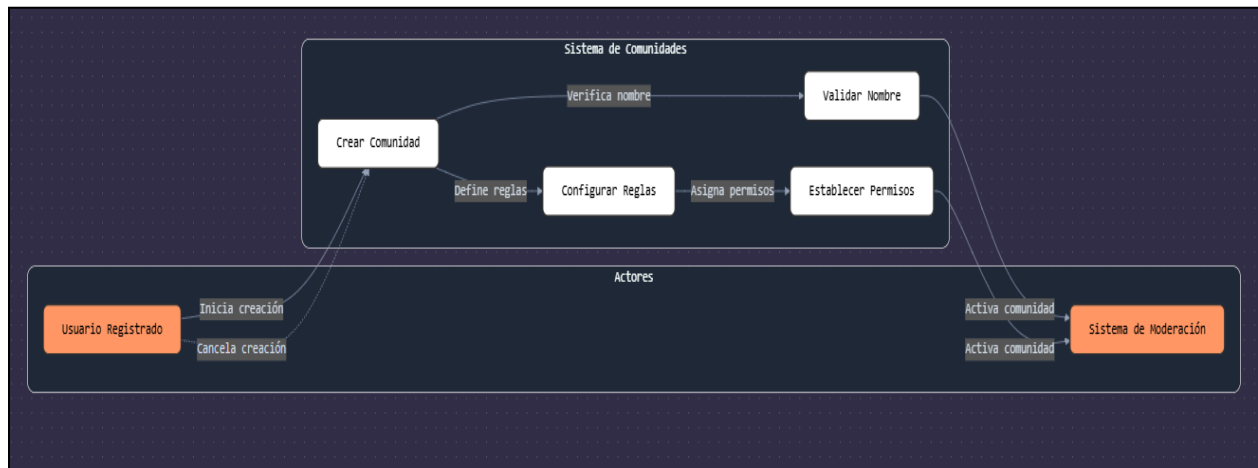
Sistema de Comunidades

Verifica nombre

Validar Nombre

Crear Comunidad

Define reglas

Configurar Reglas

Asigna permisos

Establecer Permisos

Actores

Usuario Registrado

Inicia creación

Cancela creación

Activa comunidad

Activa comunidad

Sistema de Moderación